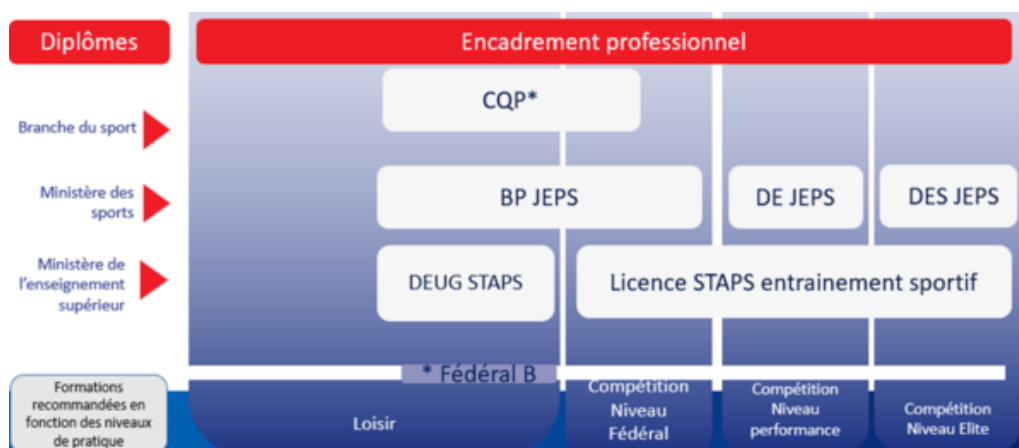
Diplômes

Encadrement professionnel

Branche du sport

CQP*

Ministère des sports

BP JEPS

DE JEPS

DES JEPS

Ministère de l'enseignement supérieur

DEUG STAPS

Licence STAPS entrainement sportif

* Fédéral B

Formations recommandées en fonction des niveaux de pratique

Loisir

Compétition Niveau Fédéral

Compétition Niveau performance

Compétition Niveau Elite